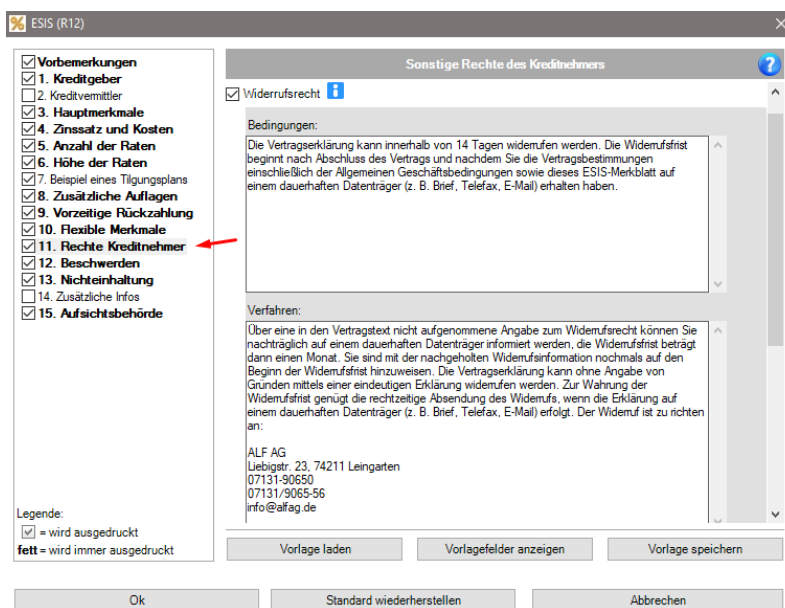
ESIS (R12)

Vorbemerkungen
1. Kreditgeber
2. Kreditvermittler
3. Hauptmerkmale
4. Zinssatz und Kosten
5. Anzahl der Raten
6. Höhe der Raten
7. Beispiel eines Tilgungsplans
8. Zusätzliche Auflagen
9. Vorzeitige Rückzahlung
10. Flexible Merkmale
11. Rechte Kreditnehmer
12. Beschwerden
13. Nichteinhaltung
14. Zusätzliche Infos
15. Aufsichtsbehörde

Legende:
= wird ausgedruckt
fett = wird immer ausgedruckt

Sonstige Rechte des Kreditnehmers

Widerrufsrecht

Bedingungen:

Die Vertragserklärung kann innerhalb von 14 Tagen widerrufen werden. Die Widerrufsfrist beginnt nach Abschluss des Vertrags und nachdem Sie die Vertragsbestimmungen einschließlich der Allgemeinen Geschäftsbedingungen sowie dieses ESIS-Merkblatt auf einem dauerhaften Datenträger (z. B. Brief, Telefax, E-Mail) erhalten haben.

Verfahren:

Über eine in den Vertragstext nicht aufgenommene Angabe zum Widerrufsrecht können Sie nachträglich auf einem dauerhaften Datenträger informiert werden, die Widerrufsfrist beträgt dann einen Monat. Sie sind mit der nachgeholten Widerrufsinformation nochmals auf den Beginn der Widerrufsfrist hinzuweisen. Die Vertragserklärung kann ohne Angabe von Gründen mittels einer eindeutigen Erklärung widerrufen werden. Zur Wahrung der Widerrufsfrist genügt die rechtzeitige Absendung des Widerrufs, wenn die Erklärung auf einem dauerhaften Datenträger (z. B. Brief, Telefax, E-Mail) erfolgt. Der Widerruf ist zu richten an:

ALF AG
Liebigstr. 23, 74211 Leingarten
07131-90650
07131/9065-56
info@alfag.de

Vorlage laden
Vorlagefelder anzeigen
Vorlage speichern

Ok
Standard wiederherstellen
Abbrechen